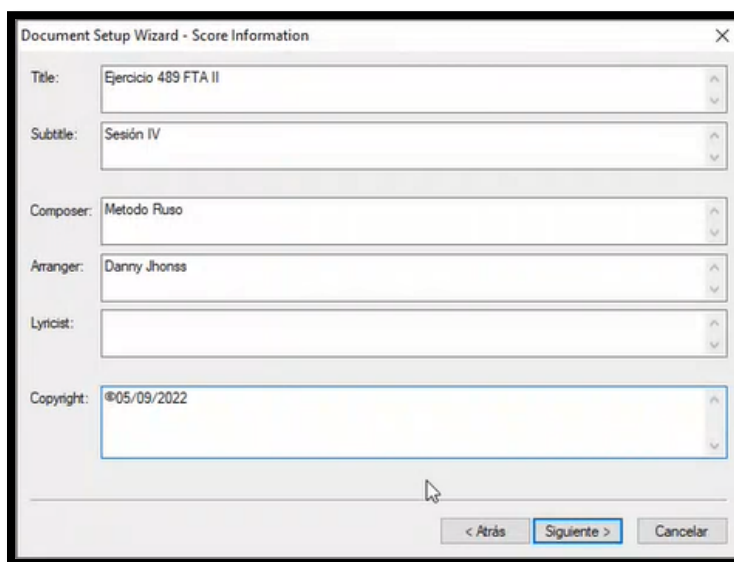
Document Setup Wizard - Score Information

Title: Ejercicio 489 FTA II

Subtitle: Sesión IV

Composer: Metodo Ruso

Arranger: Danny Jhonss

Lyricist:

Copyright: ©05/09/2022

< Atrás Siguiente > Cancelar